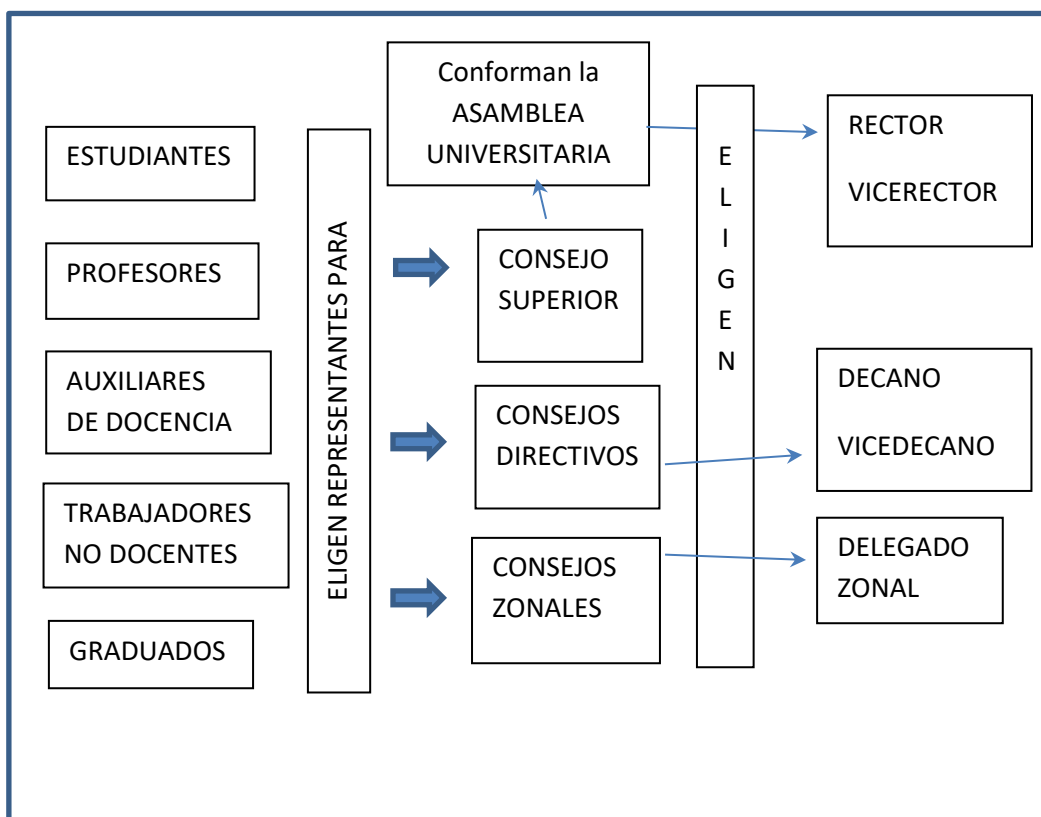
ESTUDIANTES

PROFESORES

AUXILIARES DE DOCENCIA

TRABAJADORES NO DOCENTES

GRADUADOS

ELIGEN REPRESENTANTES PARA

Conforman la ASAMBLEA UNIVERSITARIA

CONSEJO SUPERIOR

CONSEJOS DIRECTIVOS

CONSEJOS ZONALES

E L I G E N

RECTOR

VICERECTOR

DECANO

VICEDECANO

DELEGADO ZONAL